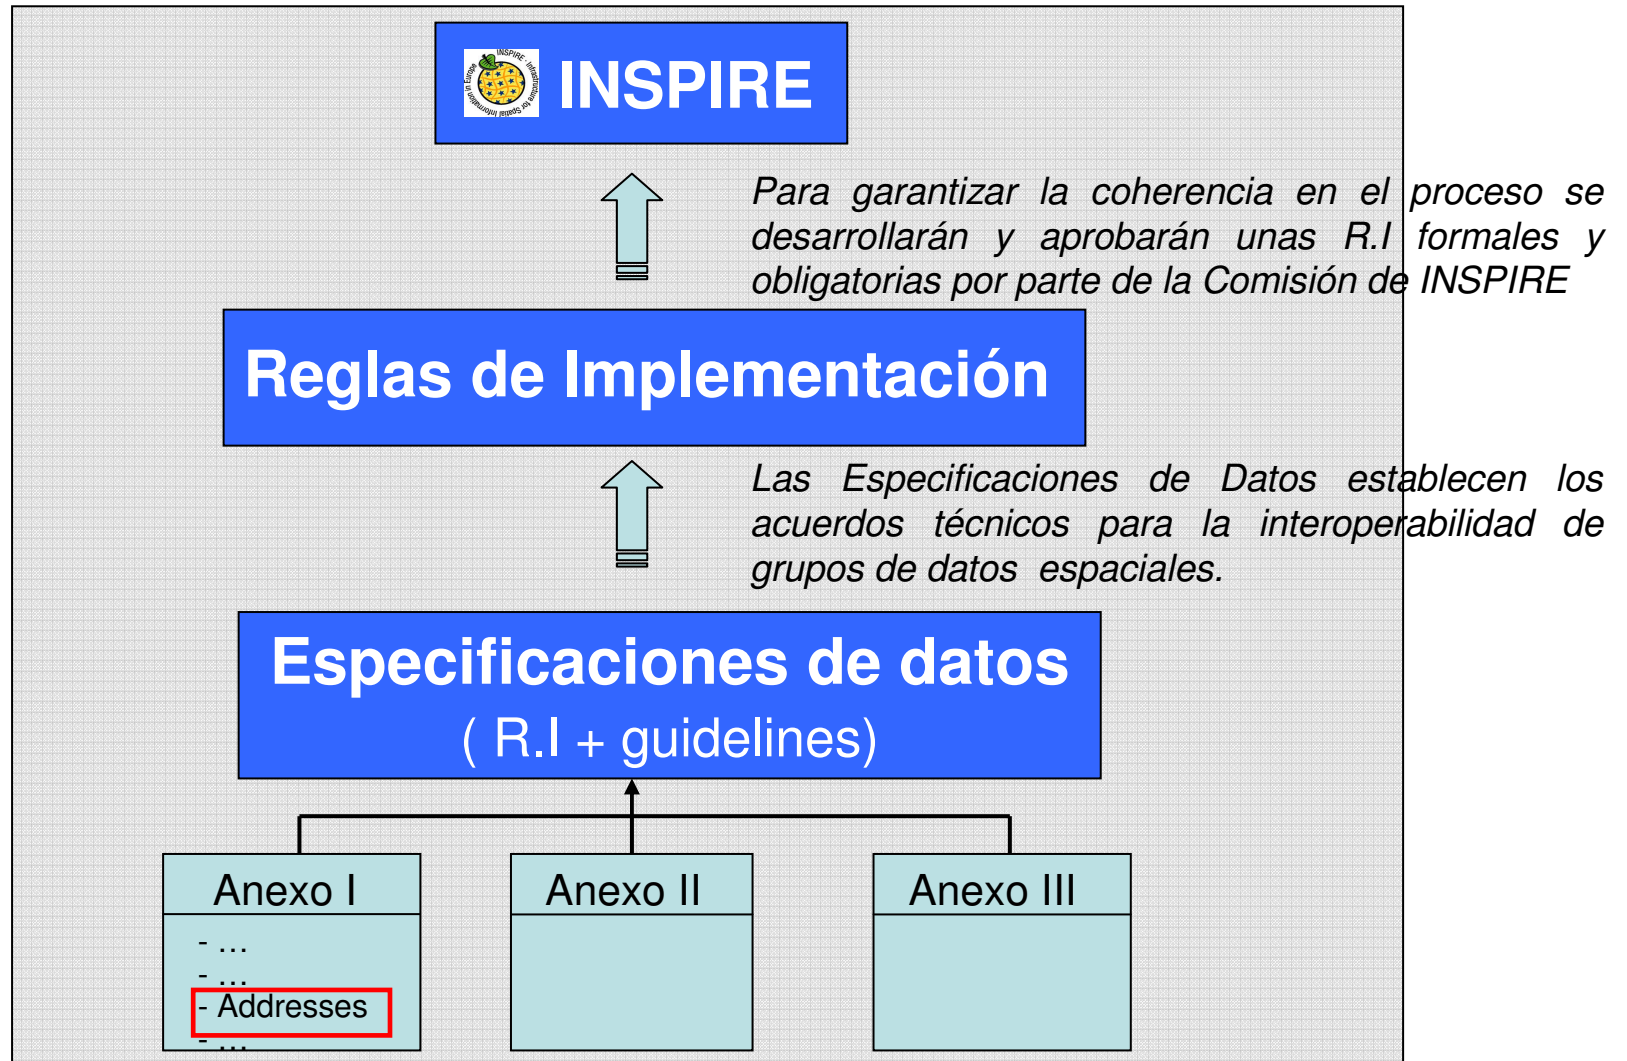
INSPIRE · Infrastructure for Spatial Information in Europe

INSPIRE

Para garantizar la coherencia en el proceso se desarrollarán y aprobarán unas R.I formales y obligatorias por parte de la Comisión de INSPIRE

Reglas de Implementación

Las Especificaciones de Datos establecen los acuerdos técnicos para la interoperabilidad de grupos de datos espaciales.

Especificaciones de datos
( R.I + guidelines)

Anexo I
- ...
- ...
- Addresses
- ...

Anexo II

Anexo III